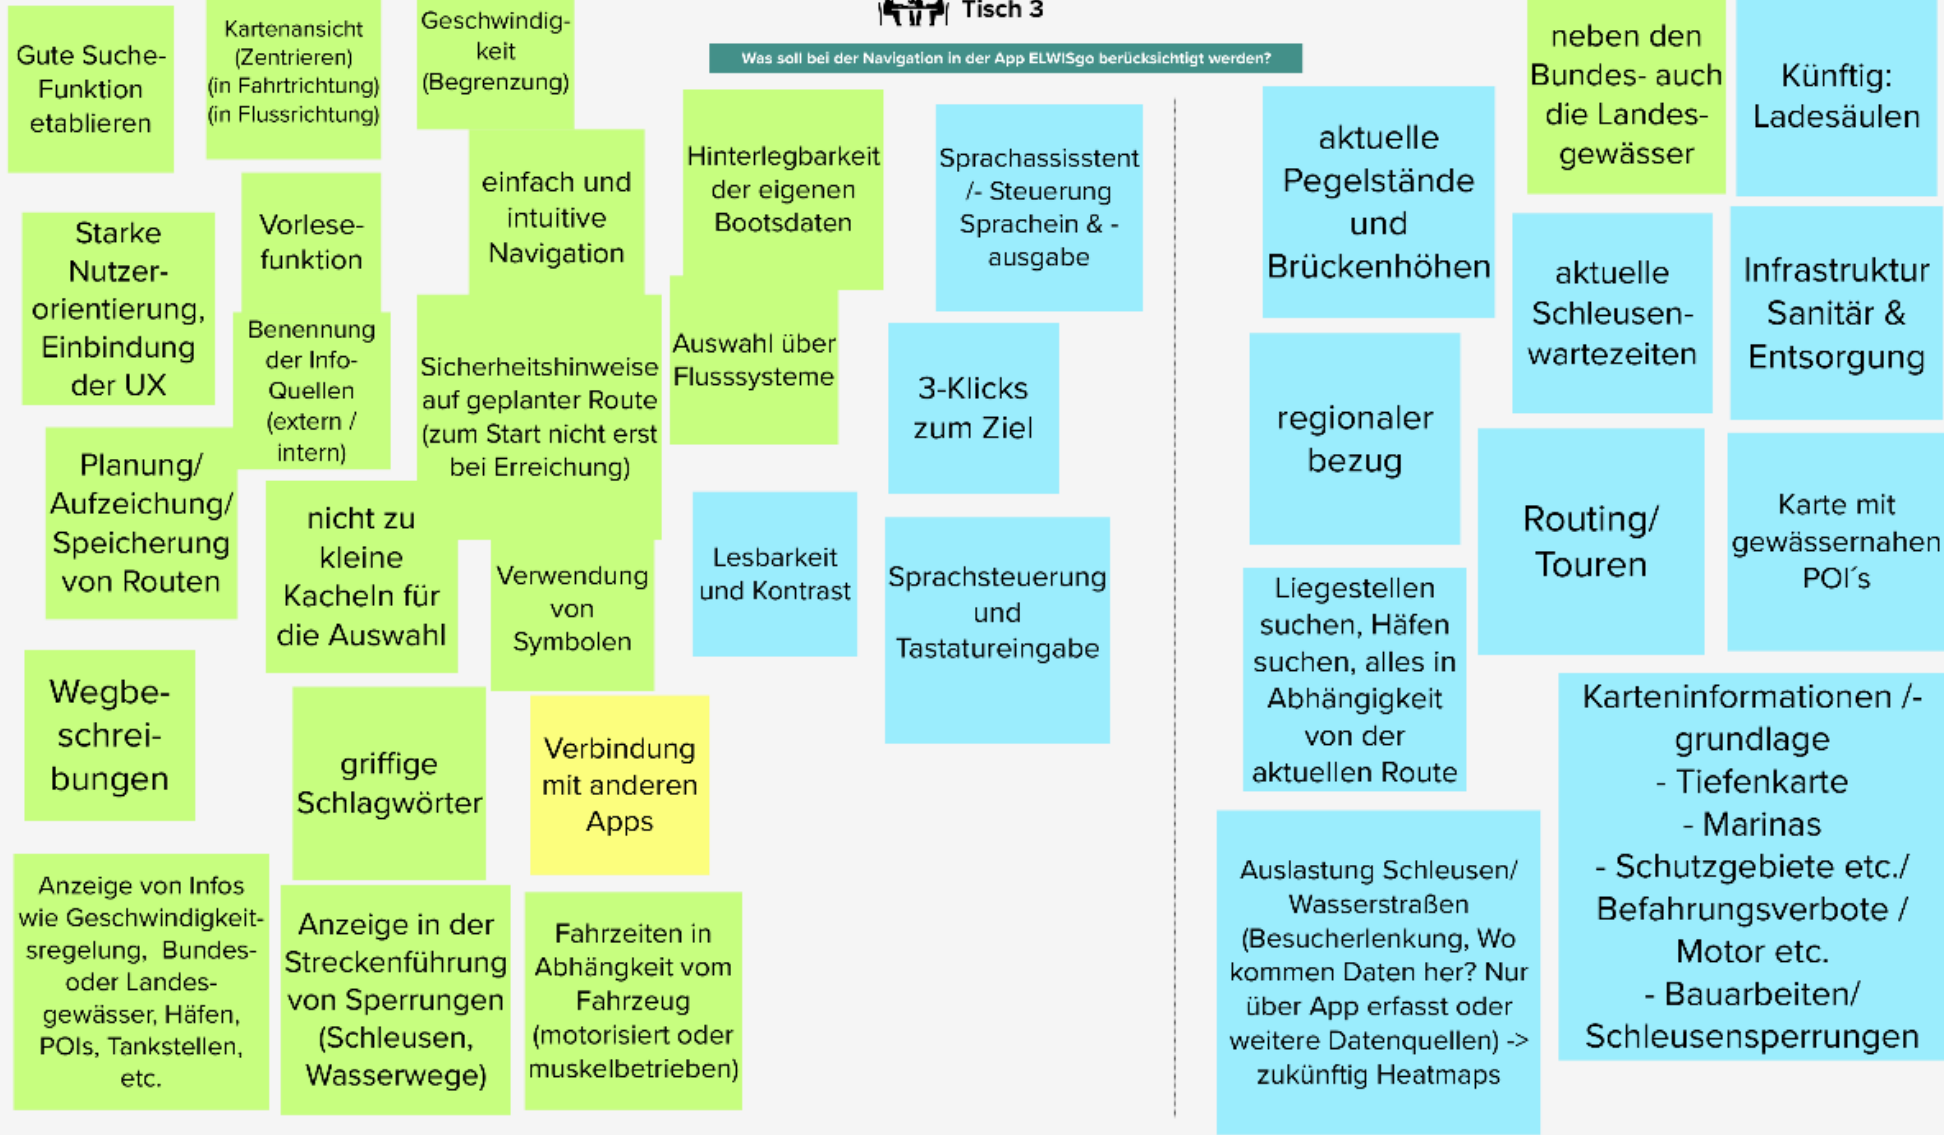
Tisch 3

Was soll bei der Navigation in der App ELWISgo berücksichtigt werden?

Gute Suche-Funktion etablieren

Kartenansicht (Zentrieren) (in Fahrtrichtung) (in Flussrichtung)

Geschwindigkeit (Begrenzung)

Starke Nutzerorientierung, Einbindung der UX

Vorlesefunktion

einfach und intuitive Navigation

Hinterlegbarkeit der eigenen Bootsdaten

Sprachassisstent /- Steuerung Sprachein & -ausgabe

Benennung der Info-Quellen (extern / intern)

Sicherheitshinweise auf geplanter Route (zum Start nicht erst bei Erreichung)

Auswahl über Flusssysteme

3-Klicks zum Ziel

Planung/ Aufzeichung/ Speicherung von Routen

nicht zu kleine Kacheln für die Auswahl

Verwendung von Symbolen

Lesbarkeit und Kontrast

Sprachsteuerung und Tastatureingabe

Wegbeschreibungen

griffige Schlagwörter

Verbindung mit anderen Apps

Anzeige von Infos wie Geschwindigkeitsregelung, Bundes- oder Landesgewässer, Häfen, POIs, Tankstellen, etc.

Anzeige in der Streckenführung von Sperrungen (Schleusen, Wasserwege)

Fahrzeiten in Abhängkeit vom Fahrzeug (motorisiert oder muskelbetrieben)

aktuelle Pegelstände und Brückenhöhen

neben den Bundes- auch die Landesgewässer

Künftig: Ladesäulen

aktuelle Schleusenwartezeiten

Infrastruktur Sanitär & Entsorgung

regionaler bezug

Routing/ Touren

Karte mit gewässernahen POI´s

Liegestellen suchen, Häfen suchen, alles in Abhängigkeit von der aktuellen Route

Karteninformationen /-grundlage
- Tiefenkarte
- Marinas
- Schutzgebiete etc./ Befahrungsverbote / Motor etc.
- Bauarbeiten/ Schleusensperrungen

Auslastung Schleusen/ Wasserstraßen (Besucherlenkung, Wo kommen Daten her? Nur über App erfasst oder weitere Datenquellen) -> zukünftig Heatmaps